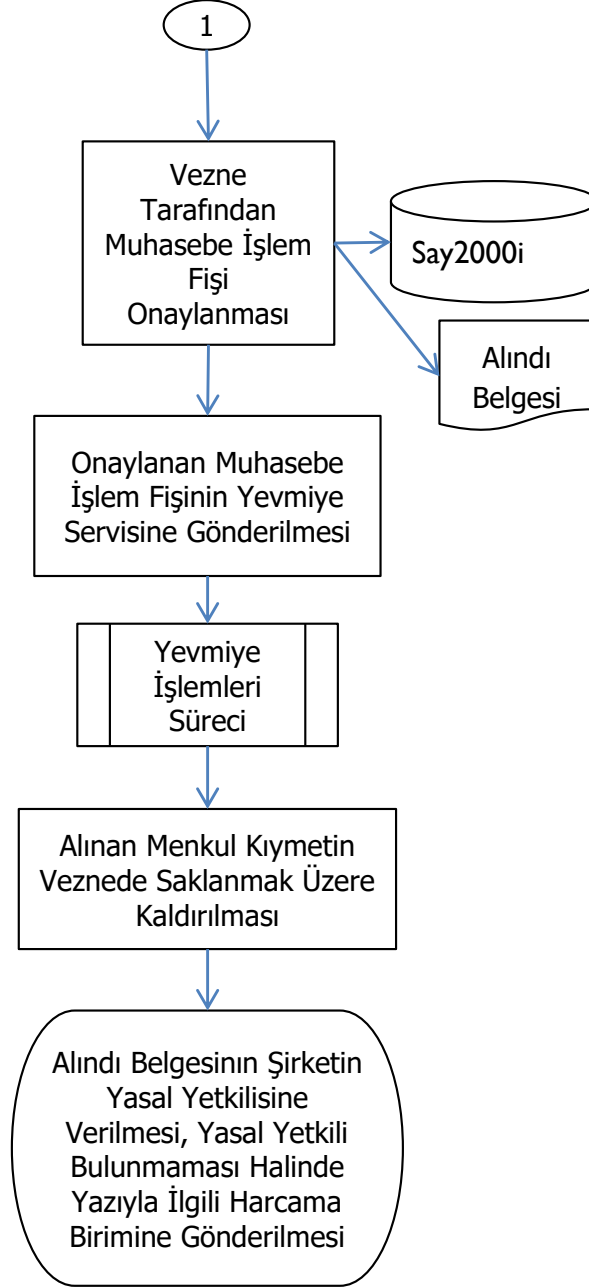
1

Vezne Tarafından Muhasebe İşlem Fişi Onaylanması

Say2000i

Alındı Belgesi

Onaylanan Muhasebe İşlem Fişinin Yevmiye Servisine Gönderilmesi

Yevmiye İşlemleri Süreci

Alınan Menkul Kıymetin Veznede Saklanmak Üzere Kaldırılması

Alındı Belgesinın Şirketin Yasal Yetkilisine Verilmesi, Yasal Yetkili Bulunmaması Halinde Yazıyla İlgili Harcama Birimine Gönderilmesi